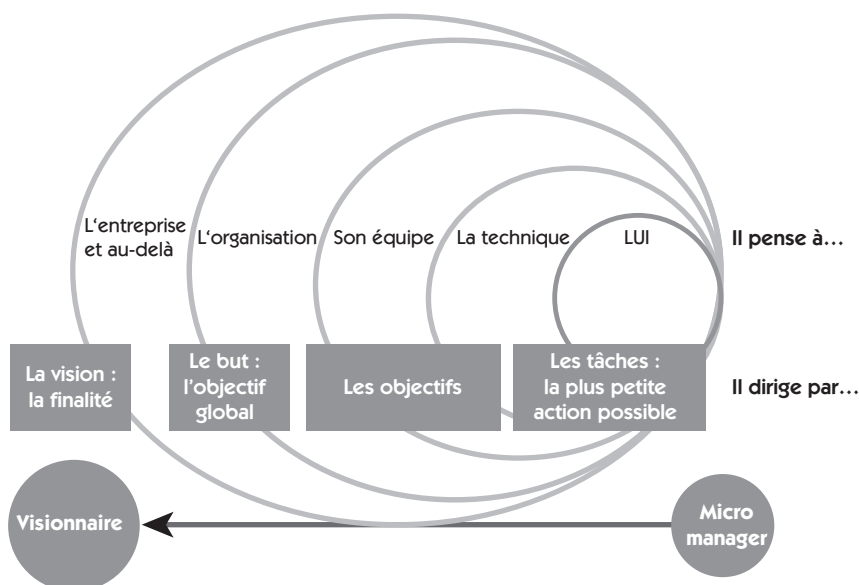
L'entreprise et au-delà

L'organisation

Son équipe

La technique

LUI

Il pense à…

La vision : la finalité

Le but : l'objectif global

Les objectifs

Les tâches : la plus petite action possible

Il dirige par…

Visionnaire

Micro manager